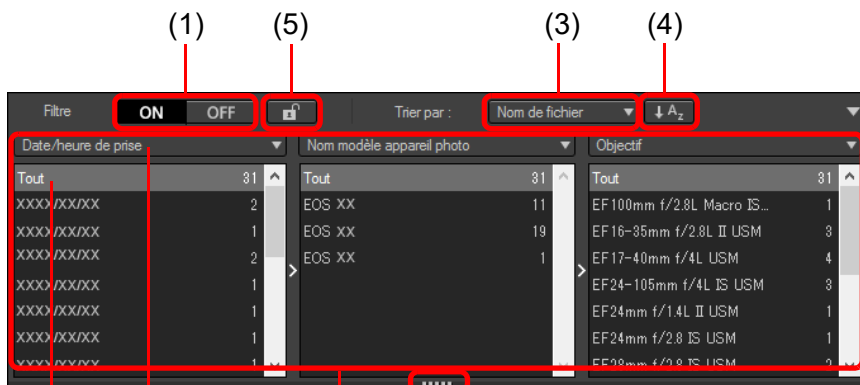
(1) (5) (3) (4)

Filtre ON OFF

Trier par : Nom de fichier

Date/heure de prise

| Tout | 31 |
|---|---|
| XXXX/XX/XX | 2 |
| XXXX/XX/XX | 1 |
| XXXX/XX/XX | 2 |
| XXXX/XX/XX | 1 |
| XXXX/XX/XX | 1 |
| XXXX/XX/XX | 1 |
| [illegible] | 1 |

Nom modèle appareil photo

| Tout | 31 |
|---|---|
| EOS XX | 11 |
| EOS XX | 19 |
| EOS XX | 1 |

Objectif

| Tout | 31 |
|---|---|
| EF100mm f/2.8L Macro IS... | 1 |
| EF16-35mm f/2.8L II USM | 3 |
| EF17-40mm f/4L USM | 4 |
| EF24-105mm f/4L IS USM | 3 |
| EF24mm f/1.4L II USM | 1 |
| EF24mm f/2.8 IS USM | 1 |
| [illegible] | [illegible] |